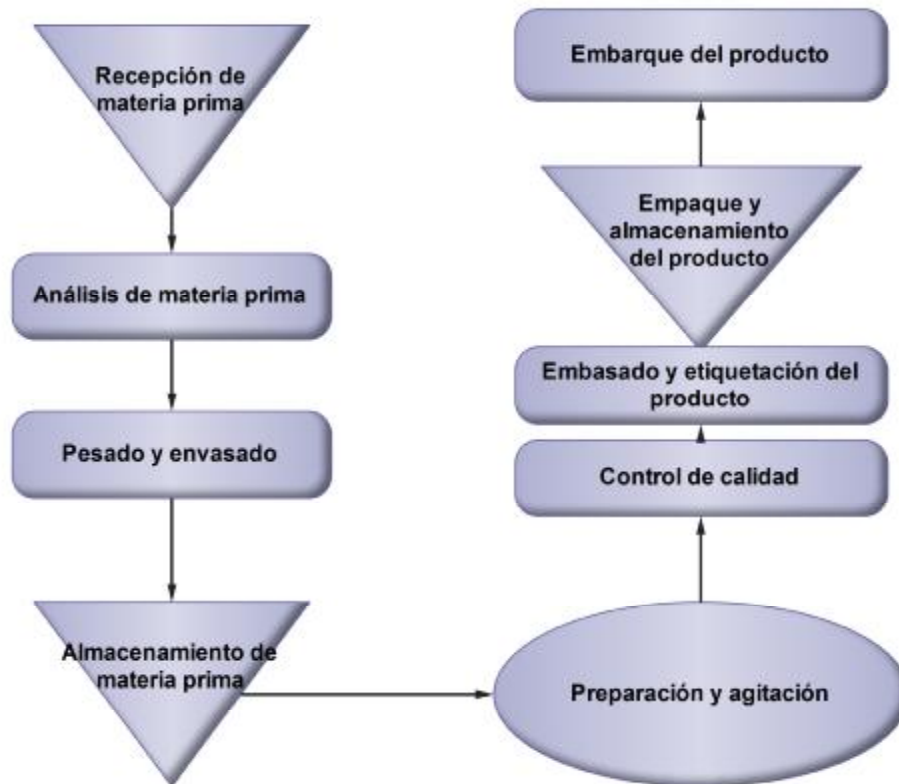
Recepción de materia prima

Análisis de materia prima

Pesado y envasado

Almacenamiento de materia prima

Preparación y agitación

Control de calidad

Embasado y etiquetación del producto

Empaque y almacenamiento del producto

Embarque del producto